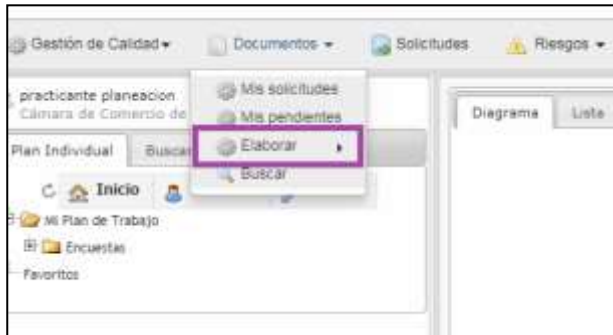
Gestión de Calidad ▾ Documentos ▾ Solicitudes Riesgos ▾

practicante planeacion
Cámara de Comercio de

Plan Individual Buscar

Inicio

Mi Plan de Trabajo

Encuestas

Favoritos

Mis solicitudes
Mis pendientes
Elaborar
Buscar

Diagrama Lista